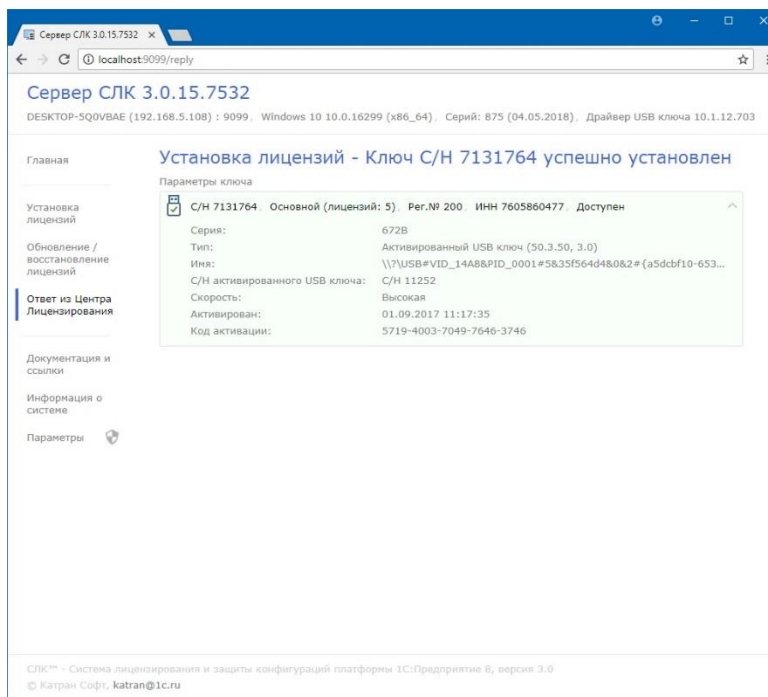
Сервер СЛК 3.0.15.7532 ×

localhost:9099/reply

Сервер СЛК 3.0.15.7532

DESKTOP-5Q0VBAE (192.168.5.108) : 9099, Windows 10 10.0.16299 (x86_64), Серий: 875 (04.05.2018), Драйвер USB ключа 10.1.12.703

Главная

Установка лицензий

Обновление / восстановление лицензий

Ответ из Центра Лицензирования

Документация и ссылки

Информация о системе

Параметры

Установка лицензий - Ключ С/Н 7131764 успешно установлен

Параметры ключа

С/Н 7131764, Основной (лицензий: 5), Рег.№ 200, ИНН 7605860477, Доступен

| | |
|---|---|
| Серия: | 672B |
| Тип: | Активированный USB ключ (50.3.50, 3.0) |
| Имя: | \\?\USB#VID_14A8&PID_0001#5&35f564d4&0&2#{a5dcbf10-653... |
| С/Н активированного USB ключа: | С/Н 11252 |
| Скорость: | Высокая |
| Активирован: | 01.09.2017 11:17:35 |
| Код активации: | 5719-4003-7049-7646-3746 |

СЛК™ - Система лицензирования и защиты конфигураций платформы 1С:Предприятие 8, версия 3.0
© Катран Софт, katran@1c.ru